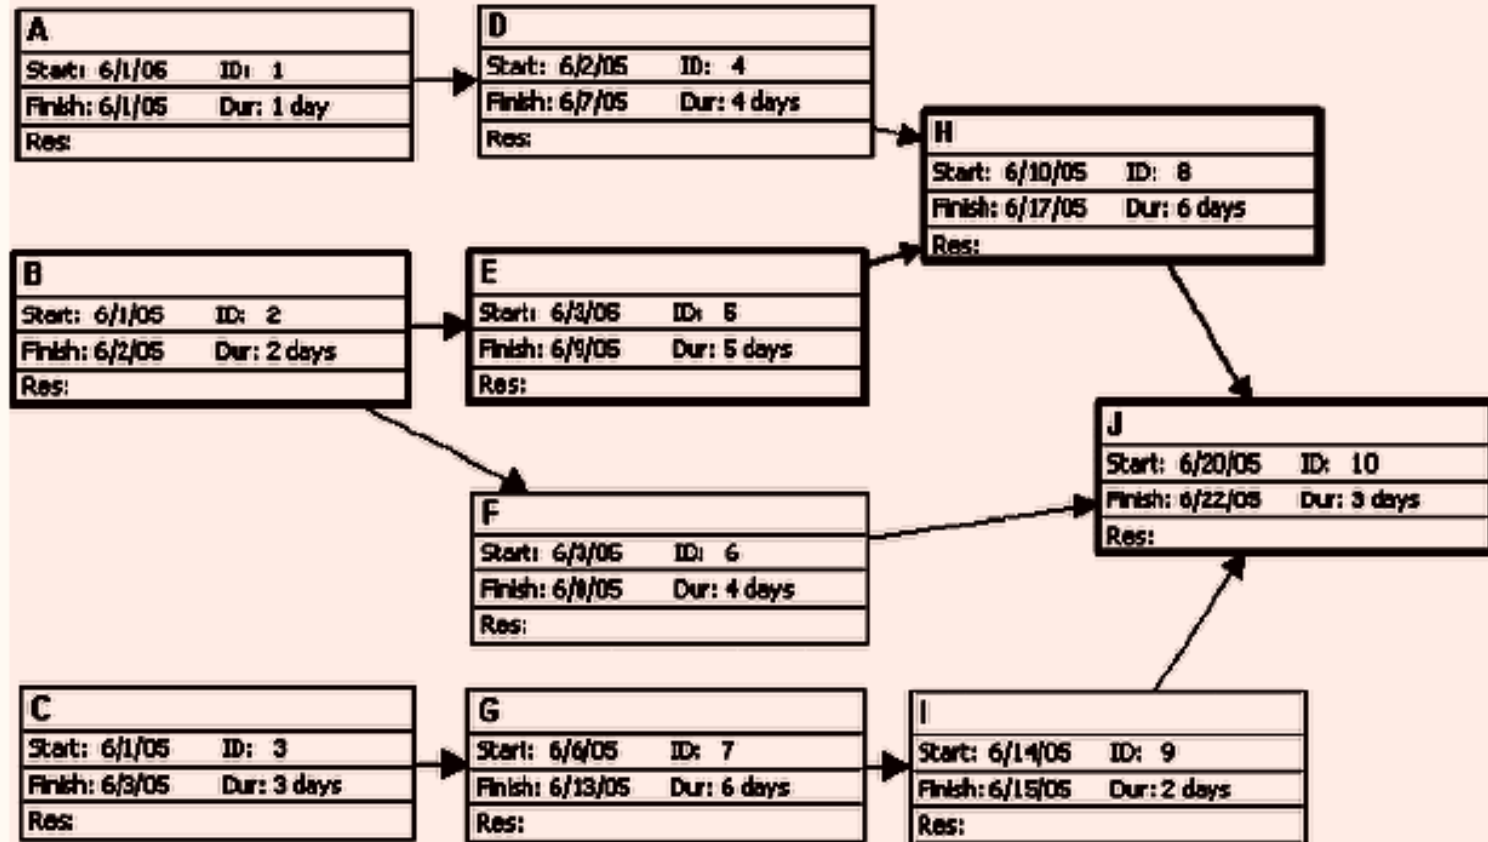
A
Start: 6/1/06 ID: 1
Finish: 6/1/05 Dur: 1 day
Res:

D
Start: 6/2/05 ID: 4
Finish: 6/7/05 Dur: 4 days
Res:

H
Start: 6/10/05 ID: 8
Finish: 6/17/05 Dur: 6 days
Res:

B
Start: 6/1/05 ID: 2
Finish: 6/2/05 Dur: 2 days
Res:

E
Start: 6/3/06 ID: 5
Finish: 6/9/05 Dur: 5 days
Res:

J
Start: 6/20/05 ID: 10
Finish: 6/22/05 Dur: 3 days
Res:

F
Start: 6/3/06 ID: 6
Finish: 6/8/05 Dur: 4 days
Res:

C
Start: 6/1/05 ID: 3
Finish: 6/3/05 Dur: 3 days
Res:

G
Start: 6/6/05 ID: 7
Finish: 6/13/05 Dur: 6 days
Res:

I
Start: 6/14/05 ID: 9
Finish: 6/15/05 Dur: 2 days
Res: